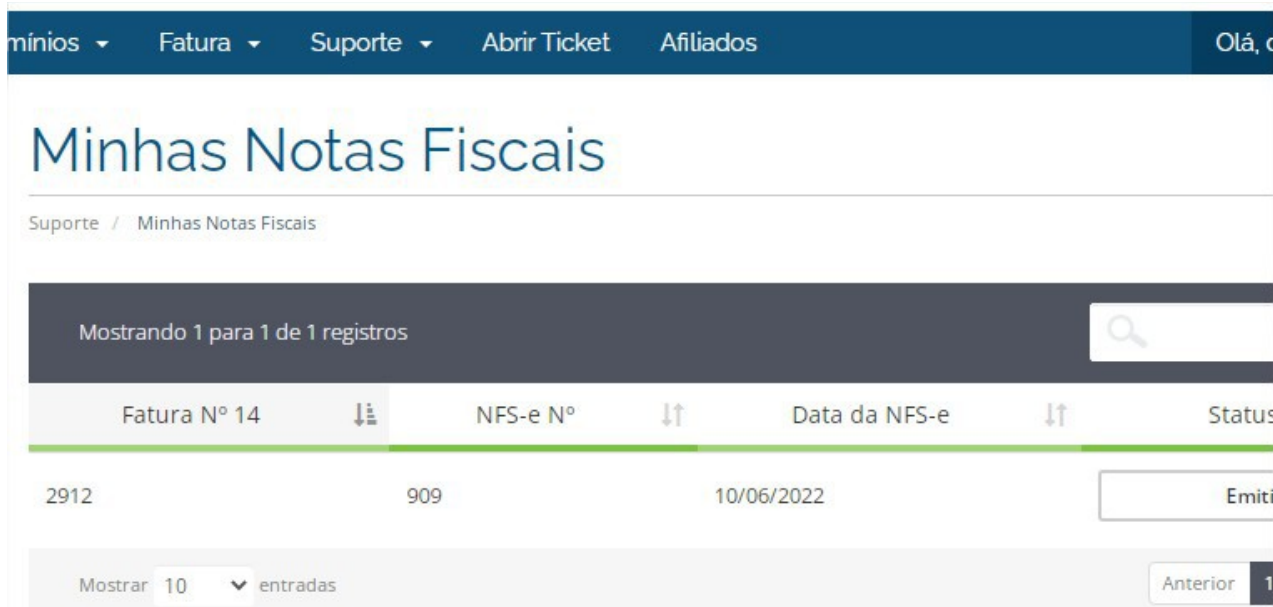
mínios ▾ Fatura ▾ Suporte ▾ Abrir Ticket Afiliados Olá, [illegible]

Minhas Notas Fiscais

Suporte / Minhas Notas Fiscais

Mostrando 1 para 1 de 1 registros

| Fatura Nº 14 | NFS-e Nº | Data da NFS-e | Status |
|---|---|---|---|
| 2912 | 909 | 10/06/2022 | Emiti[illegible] |

Mostrar 10 entradas

Anterior 1